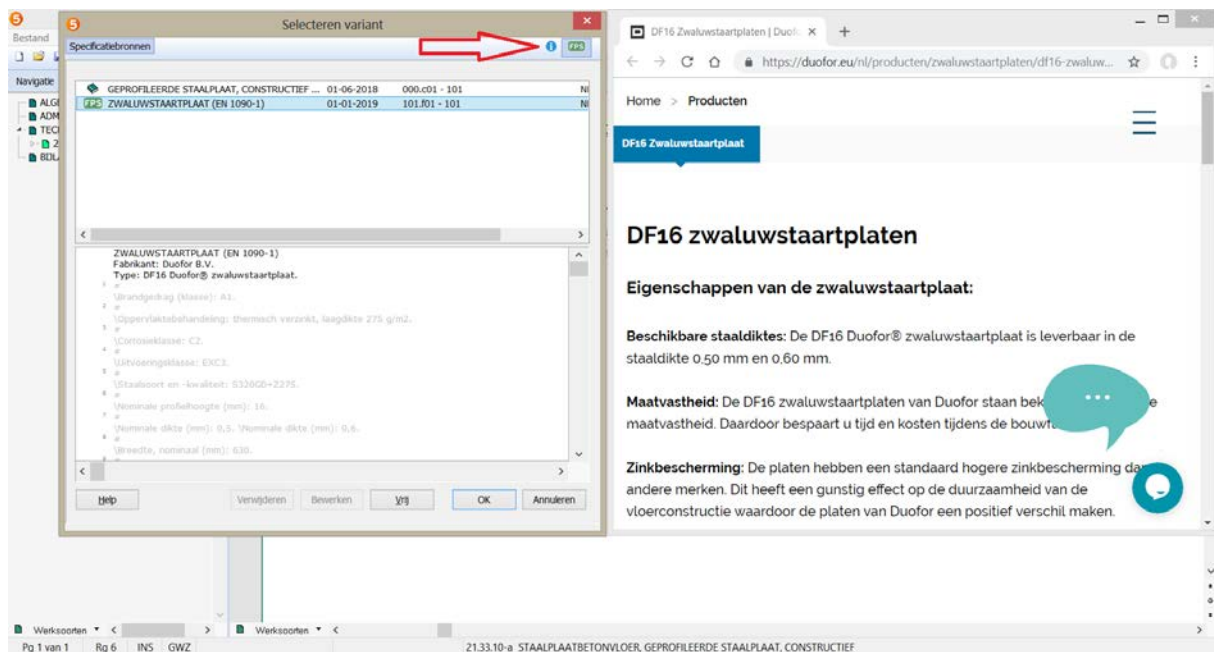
Bestand

Navigatie

ALG
ADM
TEC
2
BDL

Selecteren variant

Specificatiebronnen

FPS

GEPROFILEERDE STAALPLAAT, CONSTRUCTIEF ... 01-06-2018 000.c01 - 101 NI
FPS ZWALUWSTAARTPLAAT (EN 1090-1) 01-01-2019 101.f01 - 101 NI

ZWALUWSTAARTPLAAT (EN 1090-1)
Fabrikant: Duofor B.V.
Type: DF16 Duofor® zwaluwstaartplaat.
\Brandgedrag (klasse): A1.
\Oppervlaktebehandeling: thermisch verzinkt, laagdikte 275 g/m2.
\Corrosieklasse: C2.
\Uitvoeringsklasse: EXC3.
\Staalsoort en -kwaliteit: S320GD+Z275.
\Nominale profielhoogte (mm): 16.
\Nominale dikte (mm): 0,5. \Nominale dikte (mm): 0,6.
\Breedte, nominaal (mm): 630.

Help Verwijderen Bewerken Vrij OK Annuleren

DF16 Zwaluwstaartplaten | Duofo ×

https://duofor.eu/nl/producten/zwaluwstaartplaten/df16-zwaluw...

Home > Producten

DF16 Zwaluwstaartplaat

DF16 zwaluwstaartplaten

Eigenschappen van de zwaluwstaartplaat:

Beschikbare staaldiktes: De DF16 Duofor® zwaluwstaartplaat is leverbaar in de staaldikte 0,50 mm en 0,60 mm.

Maatvastheid: De DF16 zwaluwstaartplaten van Duofor staan bek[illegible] maatvastheid. Daardoor bespaart u tijd en kosten tijdens de bouwf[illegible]

Zinkbescherming: De platen hebben een standaard hogere zinkbescherming da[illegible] andere merken. Dit heeft een gunstig effect op de duurzaamheid van de vloerconstructie waardoor de platen van Duofor een positief verschil maken.

Werksoorten Werksoorten

Pg 1 van 1 Rg 6 INS GWZ 21.33.10-a STAALPLAATBETONVLOER, GEPROFILEERDE STAALPLAAT, CONSTRUCTIEF